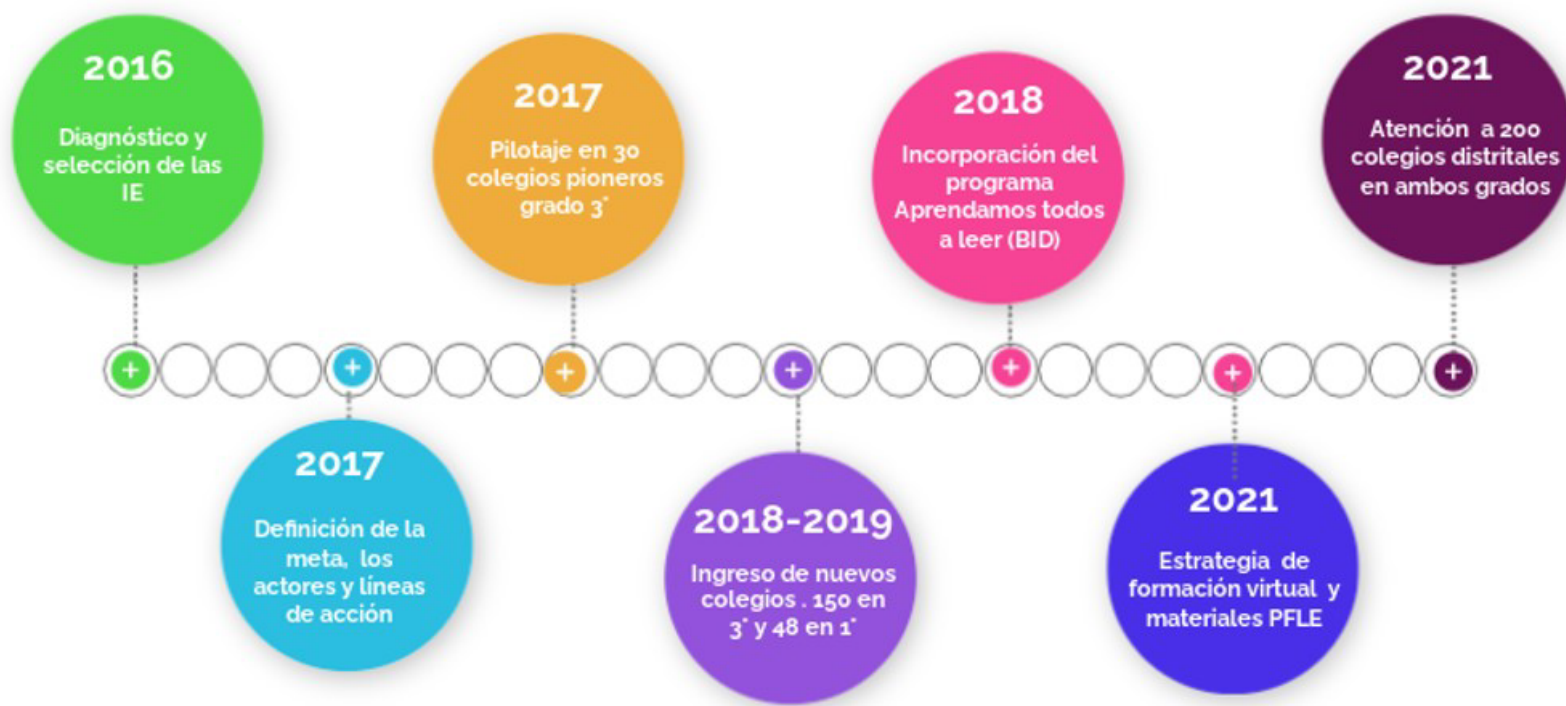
2016
Diagnóstico y selección de las IE

2017
Definición de la meta, los actores y líneas de acción

2017
Pilotaje en 30 colegios pioneros grado 3°

2018-2019
Ingreso de nuevos colegios . 150 en 3° y 48 en 1°

2018
Incorporación del programa Aprendamos todos a leer (BID)

2021
Estrategia de formación virtual y materiales PFLE

2021
Atención a 200 colegios distritales en ambos grados